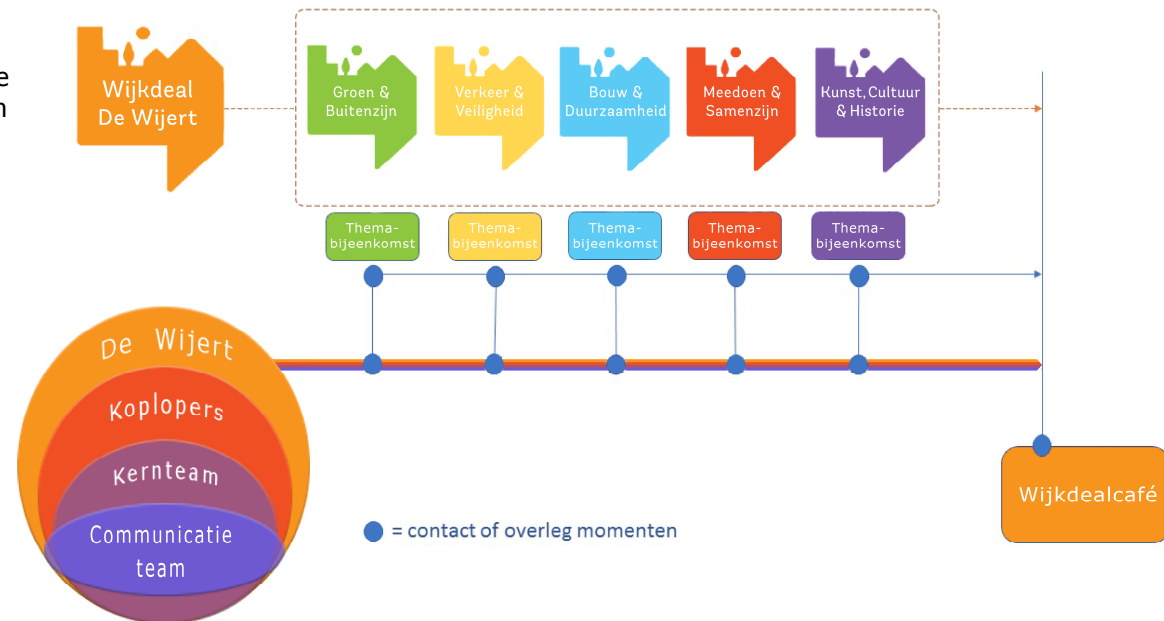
e
n

Wijkdeal De Wijert

Groen & Buitenzijn

Verkeer & Veiligheid

Bouw & Duurzaamheid

Meedoen & Samenzijn

Kunst, Cultuur & Historie

Thema-bijeenkomst

Thema-bijeenkomst

Thema-bijeenkomst

Thema-bijeenkomst

Thema-bijeenkomst

De Wijert

Koplopers

Kernteam

Communicatie team

= contact of overleg momenten

Wijkdealcafé